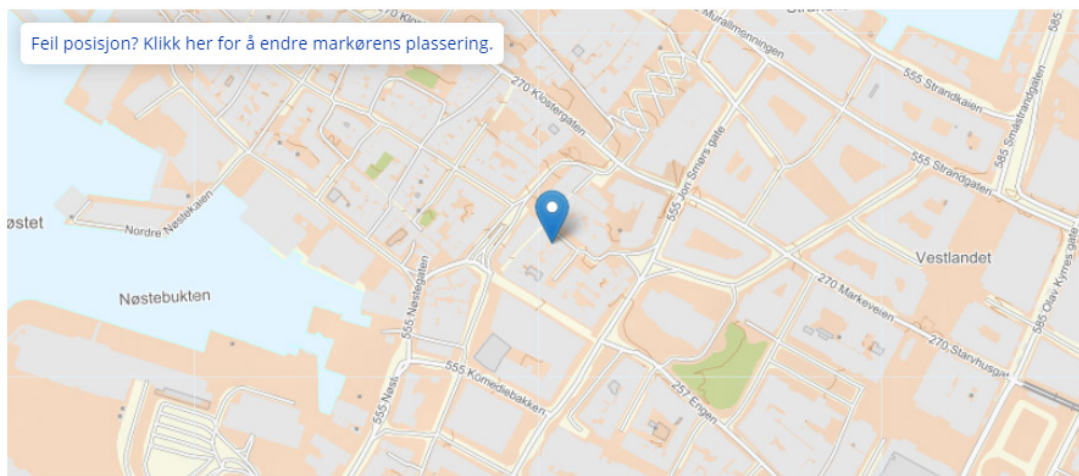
Feil posisjon? Klikk her for å endre markørens plassering.

270 Kl

Murallmenningen

Strandk

585

555 Strandkaien

585 Småstrandgaten

270 Klostergaten

555 Strandgaten

555 Jon Smørs gate

østet

Nordre Nøstekaien

Vestlandet

585

Nøstebukten

555 Nøstegaten

270 Markeveien

270 Starvhusga

585 Olav Kyrres gate

555 Nøst

555 Komediebakken

257 Engen